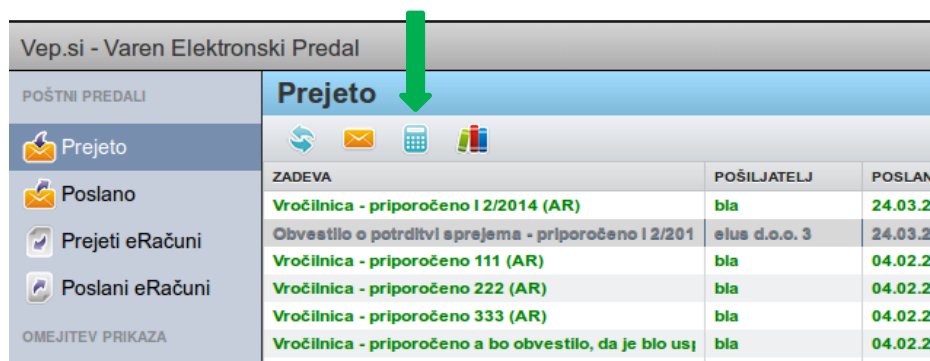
Vep.si - Varen Elektronski Predal

POŠTNI PREDALI

Prejeto

Poslano

Prejeti eRačuni

Poslani eRačuni

OMEJITEV PRIKAZA

Prejeto

| ZADEVA | POŠILJATELJ | POSLAN |
|---|---|---|
| Vročilnica - priporočeno I 2/2014 (AR) | bla | 24.03.2 |
| Obvestilo o potrditvi sprejema - priporočeno I 2/201 | elus d.o.o. 3 | 24.03.2 |
| Vročilnica - priporočeno 111 (AR) | bla | 04.02.2 |
| Vročilnica - priporočeno 222 (AR) | bla | 04.02.2 |
| Vročilnica - priporočeno 333 (AR) | bla | 04.02.2 |
| Vročilnica - priporočeno a bo obvestilo, da je blo us | bla | 04.02.2 |